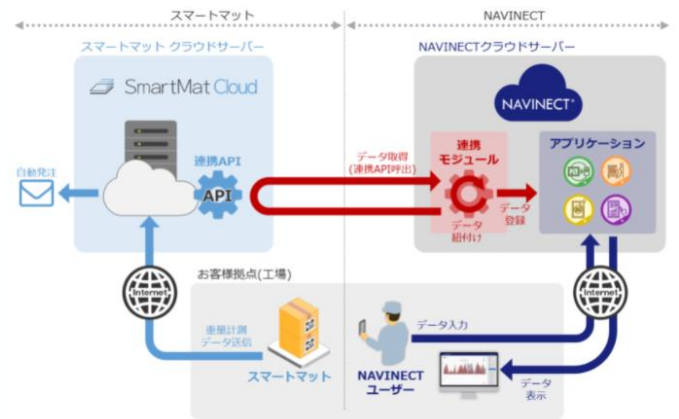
スマートマット

NAVINECT

スマートマット クラウドサーバー

SmartMat Cloud

連携API

API

自動発注

NAVINECTクラウドサーバー

NAVINECT

データ取得
(連携API呼出)

連携
モジュール

データ
紐付け

データ
登録

アプリケーション

お客様拠点(工場)

Internet

重量計測
データ送信

スマートマット

データ入力

NAVINECT
ユーザー

データ
表示

Internet